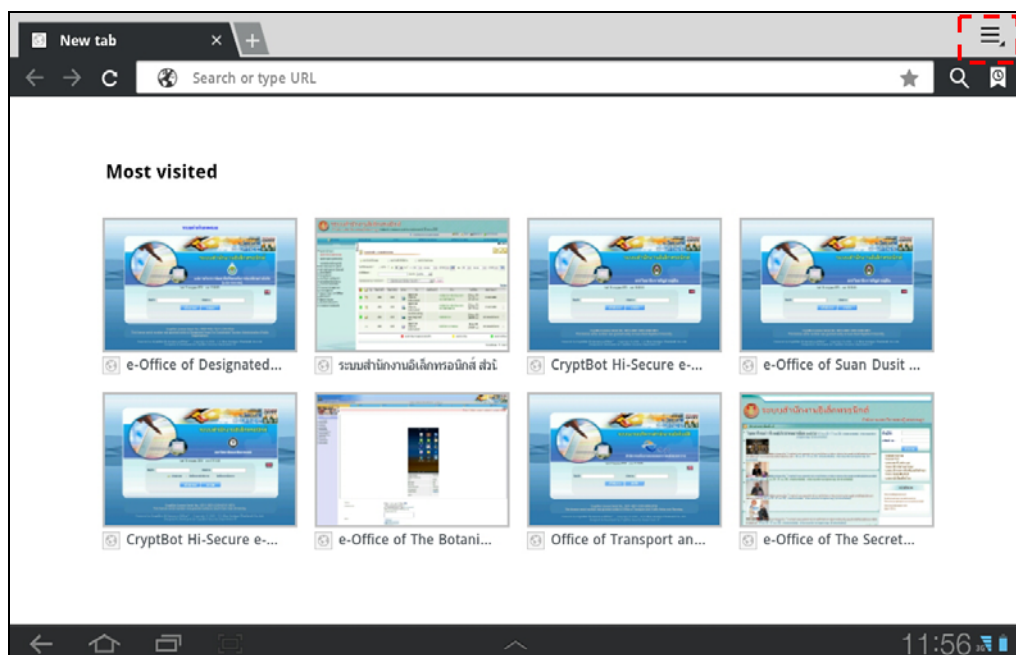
New tab

Search or type URL

Most visited

e-Office of Designated...

ระบบสำนักงานอิเล็กทรอนิกส์ สำนั

CryptBot Hi-Secure e-...

e-Office of Suan Dusit ...

CryptBot Hi-Secure e-...

e-Office of The Botani...

Office of Transport an...

e-Office of The Secret...

11:56